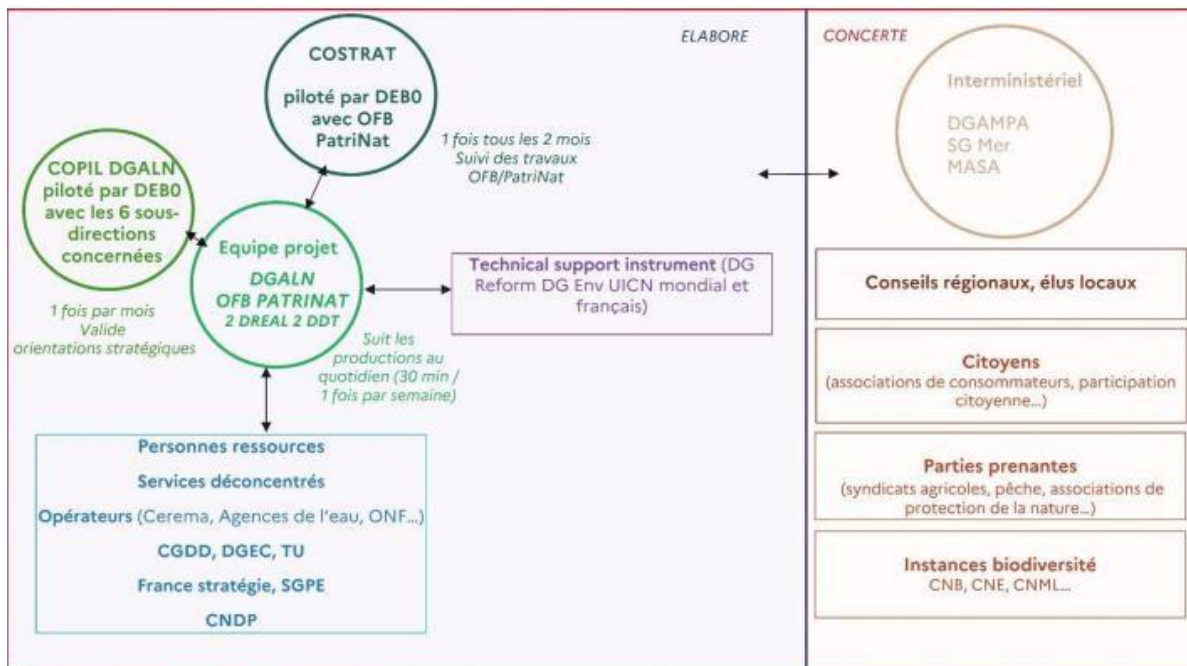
ELABORE

COSTRAT

piloté par DEB0 avec OFB PatriNat

1 fois tous les 2 mois Suivi des travaux OFB/PatriNat

COPIL DGALN piloté par DEB0 avec les 6 sous-directions concernées

1 fois par mois Valide orientations stratégiques

Equipe projet

DGALN OFB PATRINAT 2 DREAL 2 DDT

Suit les productions au quotidien (30 min / 1 fois par semaine)

Technical support instrument (DG Reform DG Env UICN mondial et français)

Personnes ressources

Services déconcentrés

Opérateurs (Cerema, Agences de l'eau, ONF...)

CGDD, DGEC, TU

France stratégie, SGPE

CNDP

CONCERTE

Interministériel

DGAMPA
SG Mer
MASA

Conseils régionaux, élus locaux

Citoyens
(associations de consommateurs, participation citoyenne...)

Parties prenantes
(syndicats agricoles, pêche, associations de protection de la nature...)

Instances biodiversité
CNB, CNE, CNML...